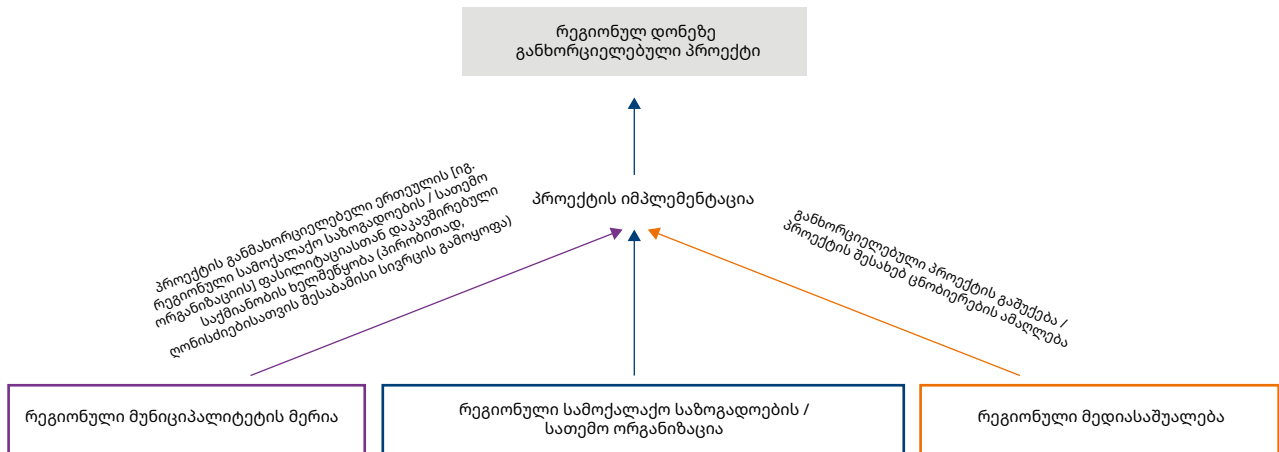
რეგიონულ დონეზე განხორციელებული პროექტი

პროექტის იმპლემენტაცია

პროექტის განმახორციელებელი ერთეულის [იგ. რეგიონული სამოქალაქო საზოგადოების / სათემო ორგანიზაციის] ფასილიტაციასთან დაკავშირებული საქმიანობის ხელშეწყობა (პირობითად, ღონისძიებისათვის შესაბამისი სივრცის გამოყოფა)

განხორციელებული პროექტის გაშუქება / პროექტის შესახებ ცნობიერების ამაღლება

რეგიონული მუნიციპალიტეტის მერია

რეგიონული სამოქალაქო საზოგადოების / სათემო ორგანიზაცია

რეგიონული მედიასაშუალება